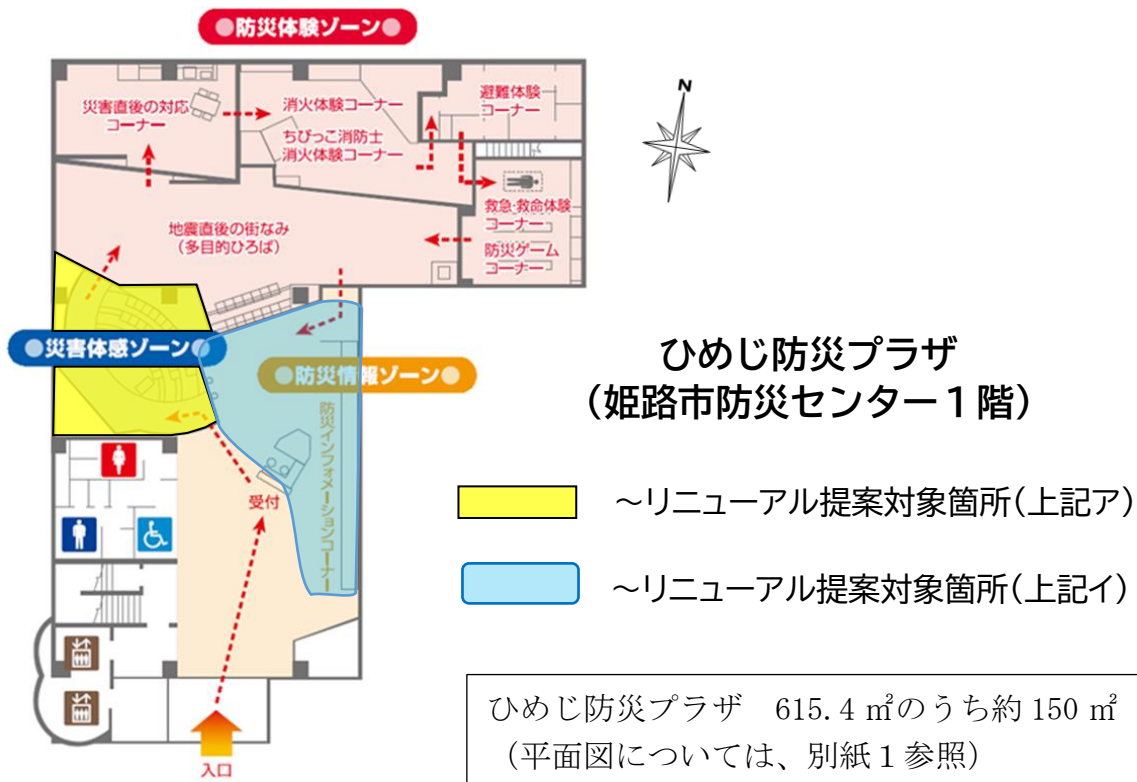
●防災体験ゾーン●

災害直後の対応コーナー

消火体験コーナー

ちびっこ消防士消火体験コーナー

避難体験コーナー

救急·救命体験コーナー

防災ゲームコーナー

地震直後の街なみ（多目的ひろば）

N

●災害体感ゾーン●

●防災情報ゾーン●

防災インフォメーションコーナー

受付

入口

ひめじ防災プラザ
（姫路市防災センター１階）

～リニューアル提案対象箇所（上記ア）

～リニューアル提案対象箇所（上記イ）

ひめじ防災プラザ　615.4 ㎡のうち約 150 ㎡
（平面図については、別紙１参照）